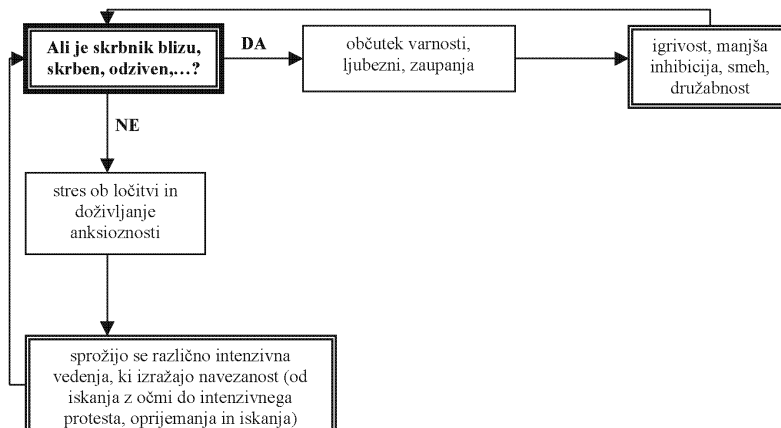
Ali je skrbnik blizu, skrben, odziven,…?

DA

občutek varnosti, ljubezni, zaupanja

igrivost, manjša inhibicija, smeh, družabnost

NE

stres ob ločitvi in doživljanje anksioznosti

sprožijo se različno intenzivna vedenja, ki izražajo navezanost (od iskanja z očmi do intenzivnega protesta, oprijemanja in iskanja)